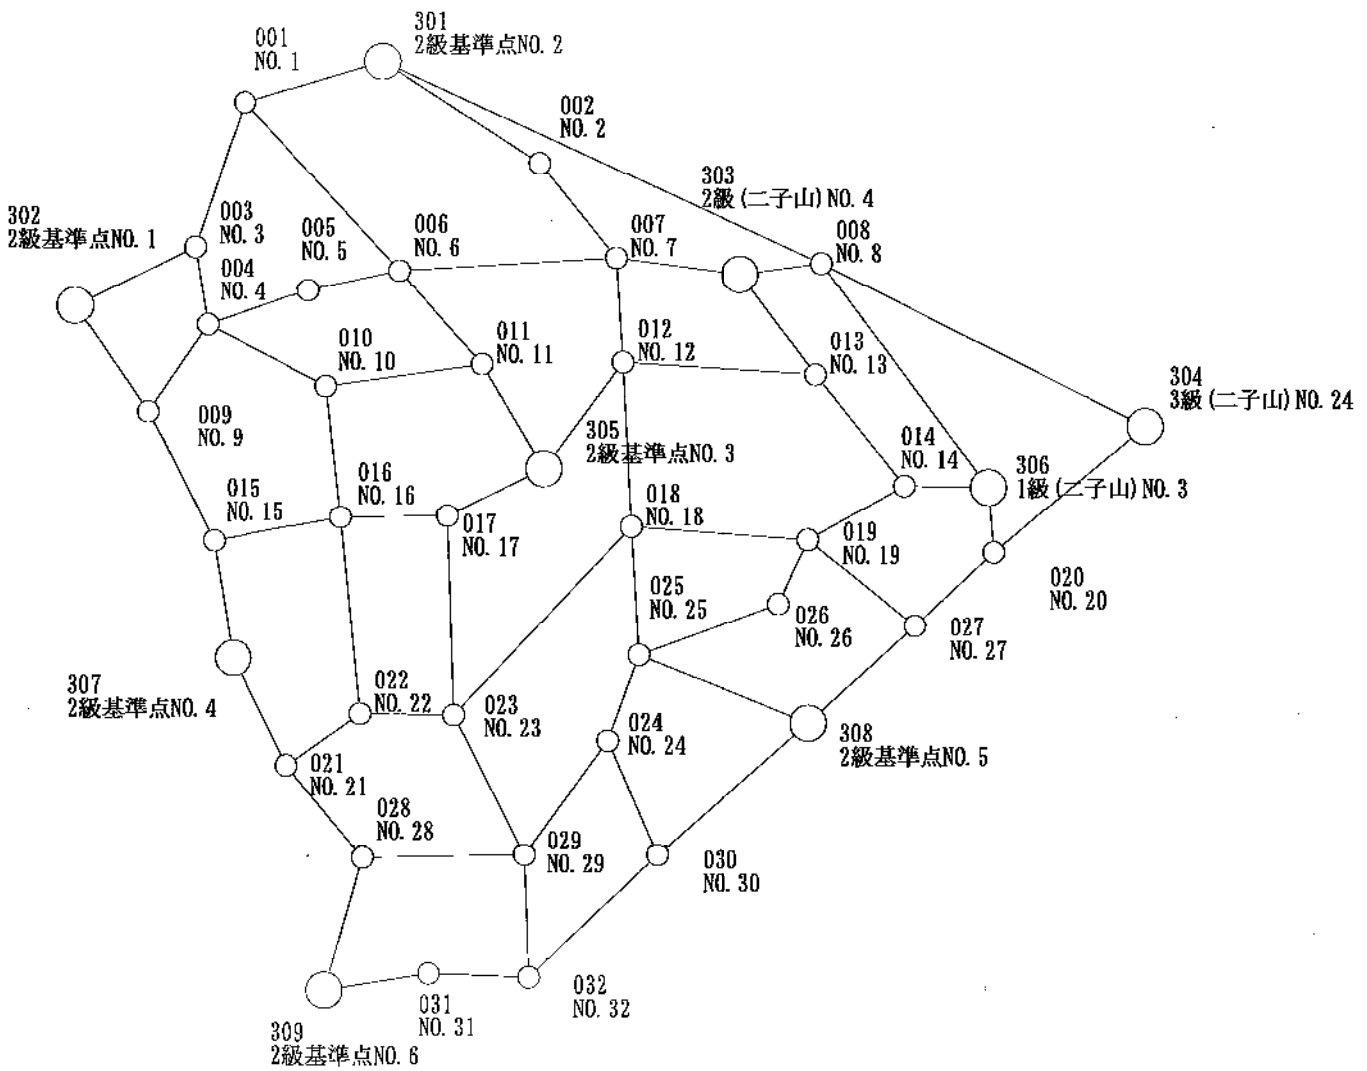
001
NO. 1

301
2級基準点NO. 2

002
NO. 2

303
2級 (二子山) NO. 4

302
2級基準点NO. 1

003
NO. 3

005
NO. 5

006
NO. 6

007
NO. 7

008
NO. 8

004
NO. 4

010
NO. 10

011
NO. 11

012
NO. 12

013
NO. 13

304
3級 (二子山) NO. 24

009
NO. 9

305
2級基準点NO. 3

014
NO. 14

306
1級 (二子山) NO. 3

015
NO. 15

016
NO. 16

017
NO. 17

018
NO. 18

019
NO. 19

020
NO. 20

025
NO. 25

026
NO. 26

027
NO. 27

307
2級基準点NO. 4

022
NO. 22

023
NO. 23

024
NO. 24

308
2級基準点NO. 5

021
NO. 21

028
NO. 28

029
NO. 29

030
NO. 30

032
NO. 32

031
NO. 31

309
2級基準点NO. 6